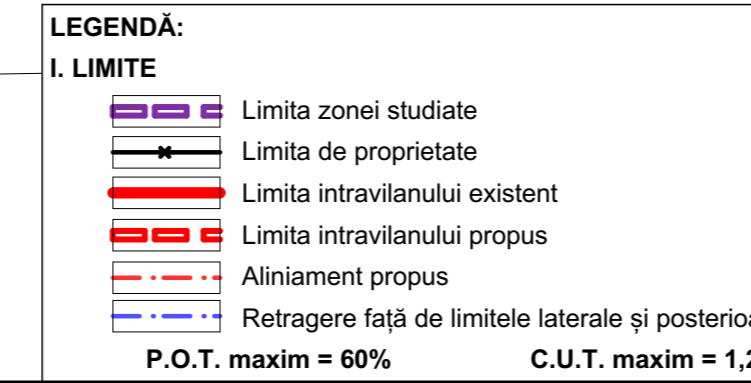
LEGENDĂ:

I. LIMITE

Limita zonei studiate

Limita de proprietate

Limita intravilanului existent

Limita intravilanului propus

Aliniament propus

Retragere față de limitele laterale și posterioa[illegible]

P.O.T. maxim = 60%

C.U.T. maxim = 1,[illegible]